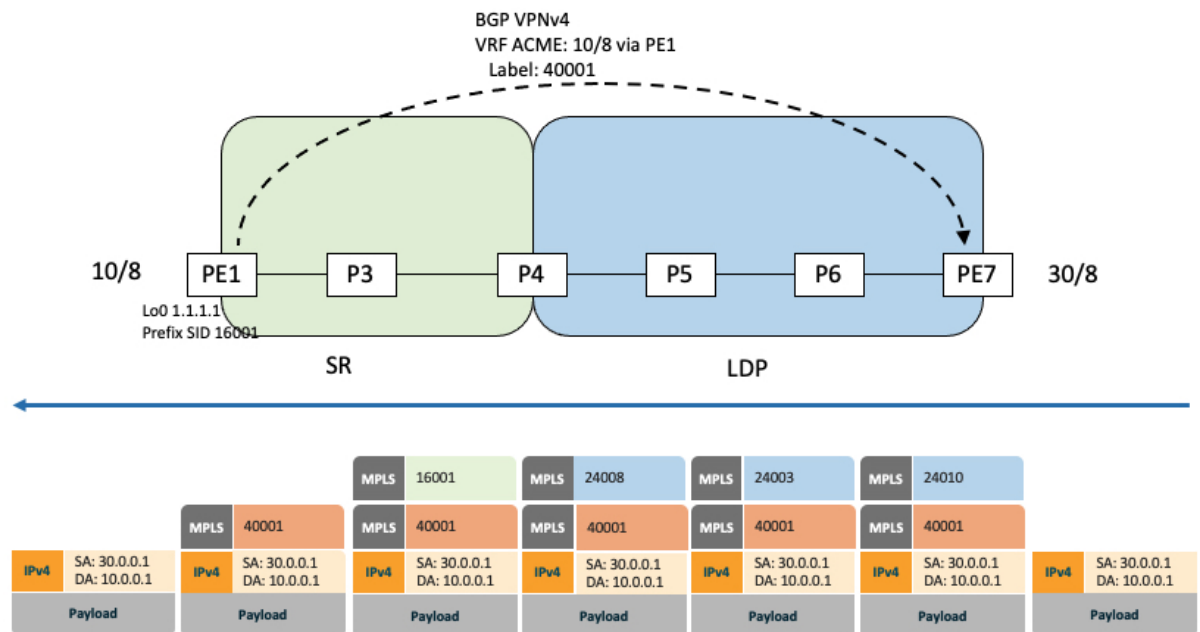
BGP VPNv4
VRF ACME: 10/8 via PE1
Label: 40001

10/8

PE1

P3

P4

P5

P6

PE7

30/8

Lo0 1.1.1.1
Prefix SID 16001

SR

LDP

IPv4 SA: 30.0.0.1 DA: 10.0.0.1
Payload

MPLS 40001
IPv4 SA: 30.0.0.1 DA: 10.0.0.1
Payload

MPLS 16001
MPLS 40001
IPv4 SA: 30.0.0.1 DA: 10.0.0.1
Payload

MPLS 24008
MPLS 40001
IPv4 SA: 30.0.0.1 DA: 10.0.0.1
Payload

MPLS 24003
MPLS 40001
IPv4 SA: 30.0.0.1 DA: 10.0.0.1
Payload

MPLS 24010
MPLS 40001
IPv4 SA: 30.0.0.1 DA: 10.0.0.1
Payload

IPv4 SA: 30.0.0.1 DA: 10.0.0.1
Payload